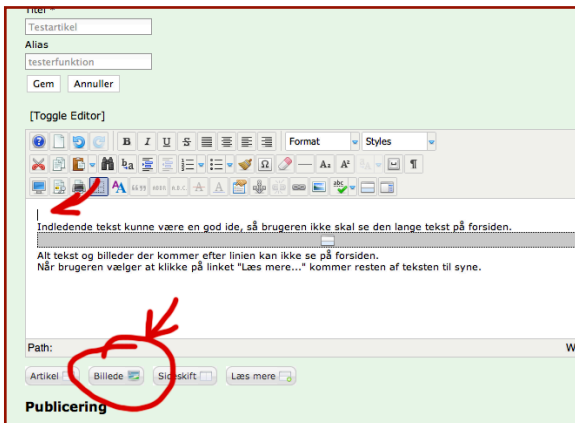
Titel *

Testartikel

Alias

testerfunktion

Gem Annuller

[Toggle Editor]

Format Styles

Indledende tekst kunne være en god ide, så brugeren ikke skal se den lange tekst på forsiden.

Alt tekst og billeder der kommer efter linien kan ikke se på forsiden.
Når brugeren vælger at klikke på linket "Læs mere..." kommer resten af teksten til syne.

Path:

W

Artikel Billede Sideskift Læs mere

Publicering